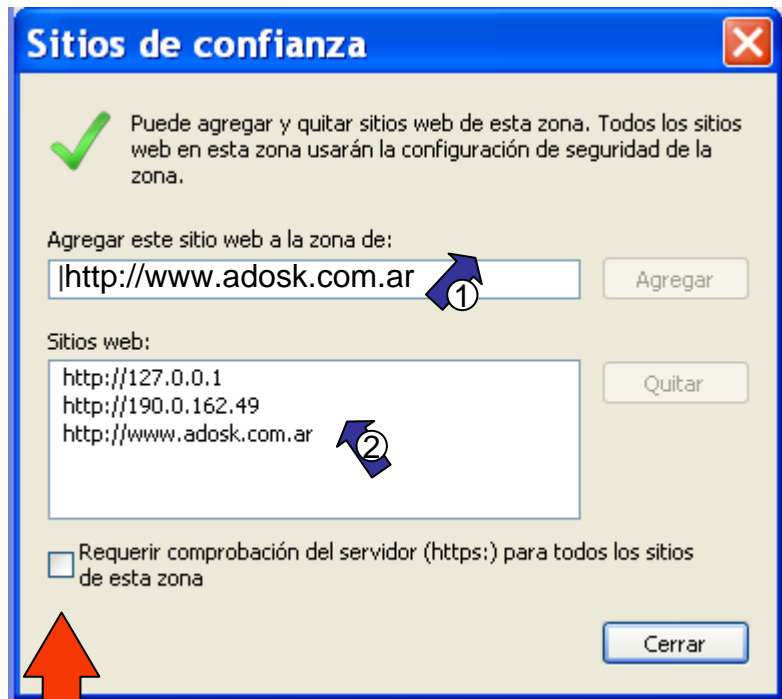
Sitios de confianza

Puede agregar y quitar sitios web de esta zona. Todos los sitios web en esta zona usarán la configuración de seguridad de la zona.

Agregar este sitio web a la zona de:

|http://www.adosk.com.ar

1

Agregar

Sitios web:

http://127.0.0.1
http://190.0.162.49
http://www.adosk.com.ar

2

Quitar

Requerir comprobación del servidor (https:) para todos los sitios de esta zona

Cerrar